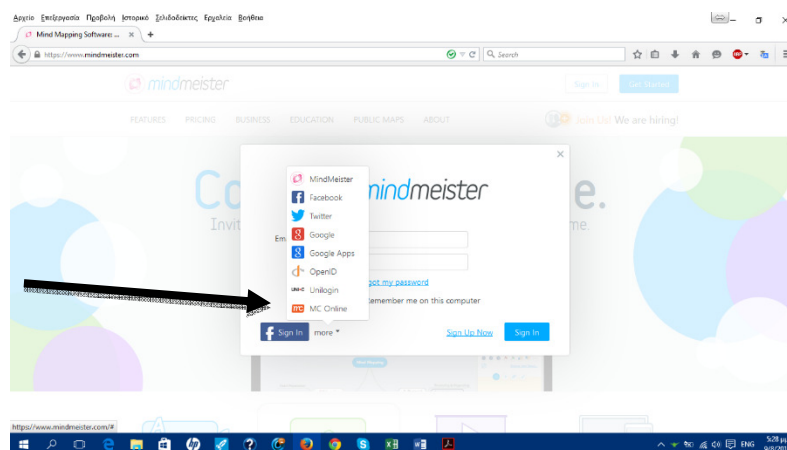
Αρχείο Επεξεργασία Προβολή Ιστορικό Σελιδοδείκτες Εργαλεία Βοήθεια

Mind Mapping Software: ×

https://www.mindmeister.com

Search

mindmeister

Sign In Get Started

FEATURES PRICING BUSINESS EDUCATION PUBLIC MAPS ABOUT

Join Us! We are hiring!

Co e.

Invit me.

mindmeister

Em

MindMeister
Facebook
Twitter
Google
Google Apps
OpenID
Unilogin
MC Online

got my password

emember me on this computer

Sign In more

Sign Up Now Sign In

https://www.mindmeister.com/#

ENG 5:28 μμ